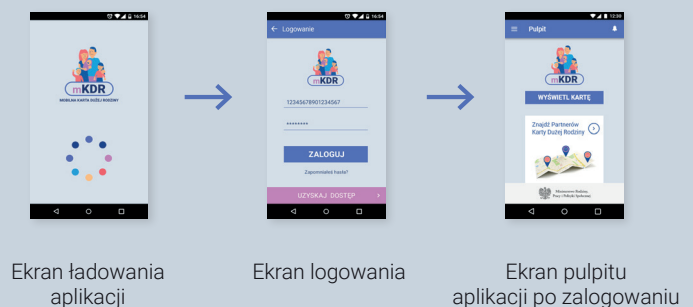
16:54

mKDR
MOBILNA KARTA DUŻEJ RODZINY

16:54
Logowanie

mKDR

12345678901234567

••••••••

ZALOGUJ

Zapomniałeś hasła?

UZYSKAJ DOSTĘP

12:30
Pulpit

mKDR

WYŚWIETL KARTĘ

Znajdź Partnerów Karty Dużej Rodziny

Ministerstwo Rodziny, Pracy i Polityki Społecznej

Ekran ładowania aplikacji

Ekran logowania

Ekran pulpitu aplikacji po zalogowaniu